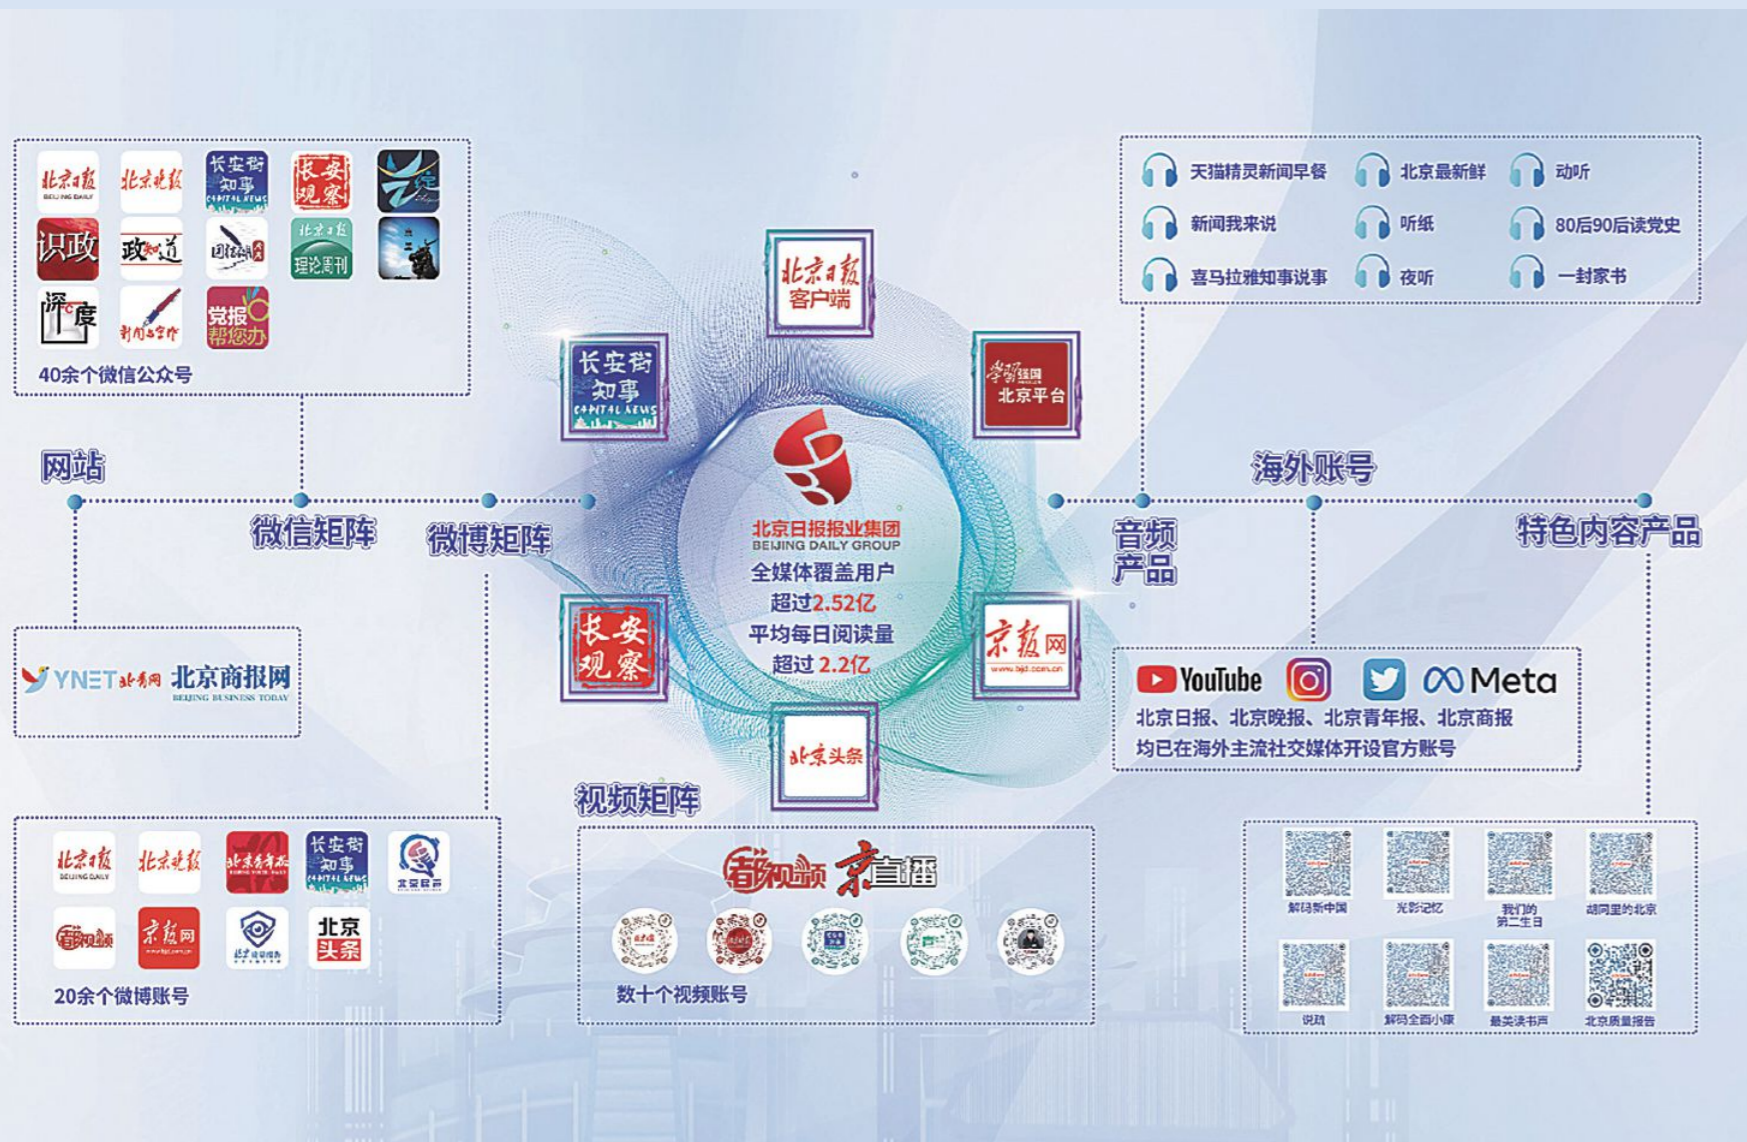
北京日报
BEIJING DAILY
北京晚报
长安街知事
CAPITAL NEWS
长安观察
识政
政知道
理论周刊
深度
新闻与写作
党报帮您办
40余个微信公众号

天猫精灵新闻早餐
北京最新鲜
动听
新闻我来说
听纸
80后90后读党史
喜马拉雅知事说事
夜听
一封家书

北京日报客户端
长安街知事
CAPITAL NEWS
学习强国北京平台

网站
微信矩阵
微博矩阵

北京日报报业集团
BEIJING DAILY GROUP
全媒体覆盖用户
超过2.52亿
平均每日阅读量
超过 2.2亿

海外账号
音频产品
特色内容产品

YNET 北青网
北京商报网
BEIJING BUSINESS TODAY

长安观察
京报网
www.bjd.com.cn
北京头条

YouTube
Meta
北京日报、北京晚报、北京青年报、北京商报
均已在海外主流社交媒体开设官方账号

视频矩阵

北京日报
BEIJING DAILY
北京晚报
北京青年报
长安街知事
CAPITAL NEWS
北京昆声
看视频
京报网
北京头条
20余个微博账号

看视频
京直播
数十个视频账号

解码新中国
光影记忆
我们的第二生日
胡同里的北京
说鼓
解码全西小康
最美读书声
北京质量报告